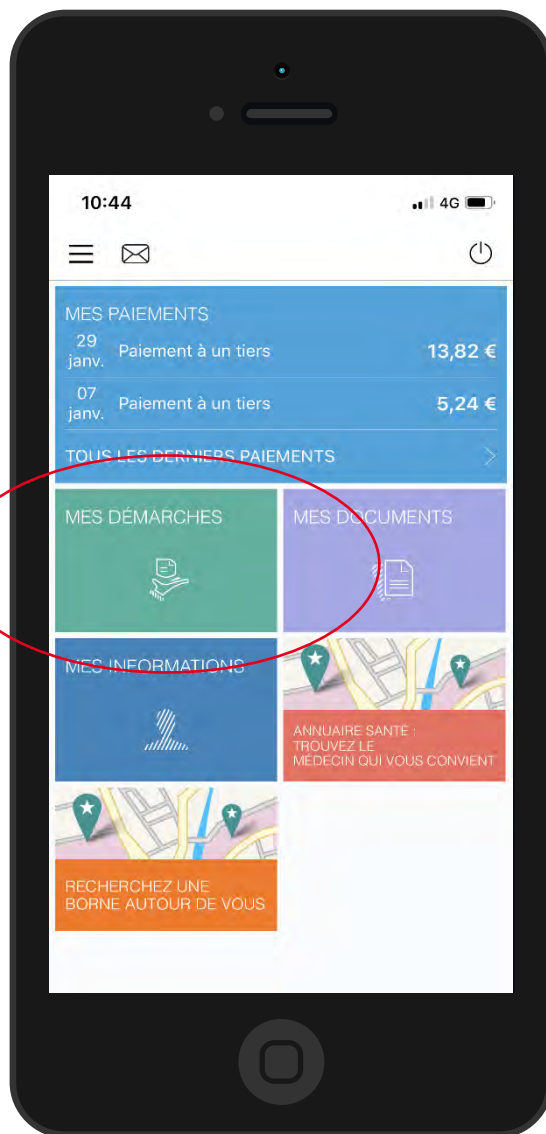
10:44

4G

MES PAIEMENTS

29 janv. Paiement à un tiers 13,82 €

07 janv. Paiement à un tiers 5,24 €

TOUS LES DERNIERS PAIEMENTS

MES DÉMARCHES

MES DOCUMENTS

MES INFORMATIONS

ANNUAIRE SANTÉ : TROUVEZ LE MÉDECIN QUI VOUS CONVIENT

RECHERCHEZ UNE BORNE AUTOUR DE VOUS